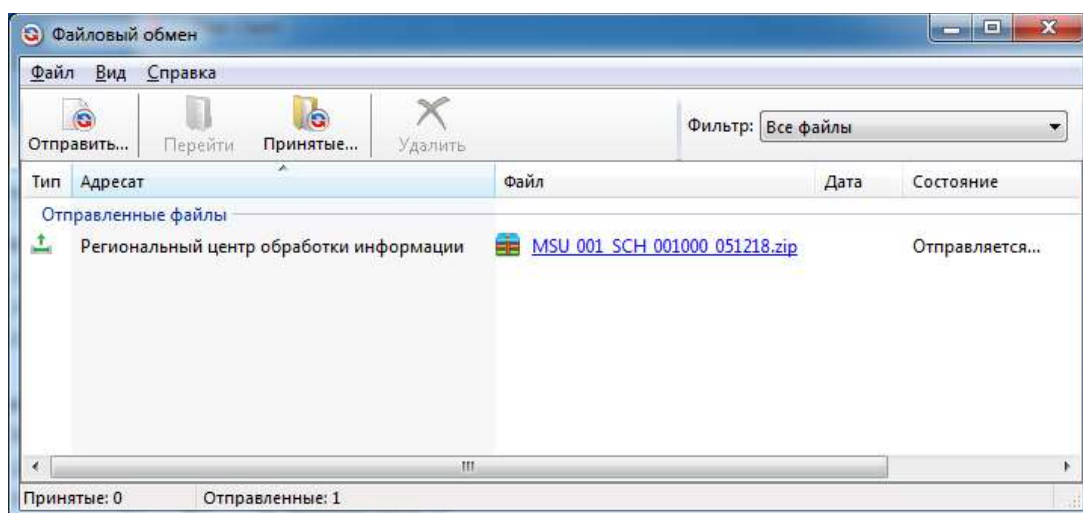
Файловый обмен

Файл Вид Справка

Отправить... Перейти Принятые... Удалить

Фильтр: Все файлы

| Тип | Адресат | Файл | Дата | Состояние |
|---|---|---|---|---|
| | Отправленные файлы | | | |
| | Региональный центр обработки информации | MSU 001 SCH 001000 051218.zip | | Отправляется... |

Принятые: 0 Отправленные: 1